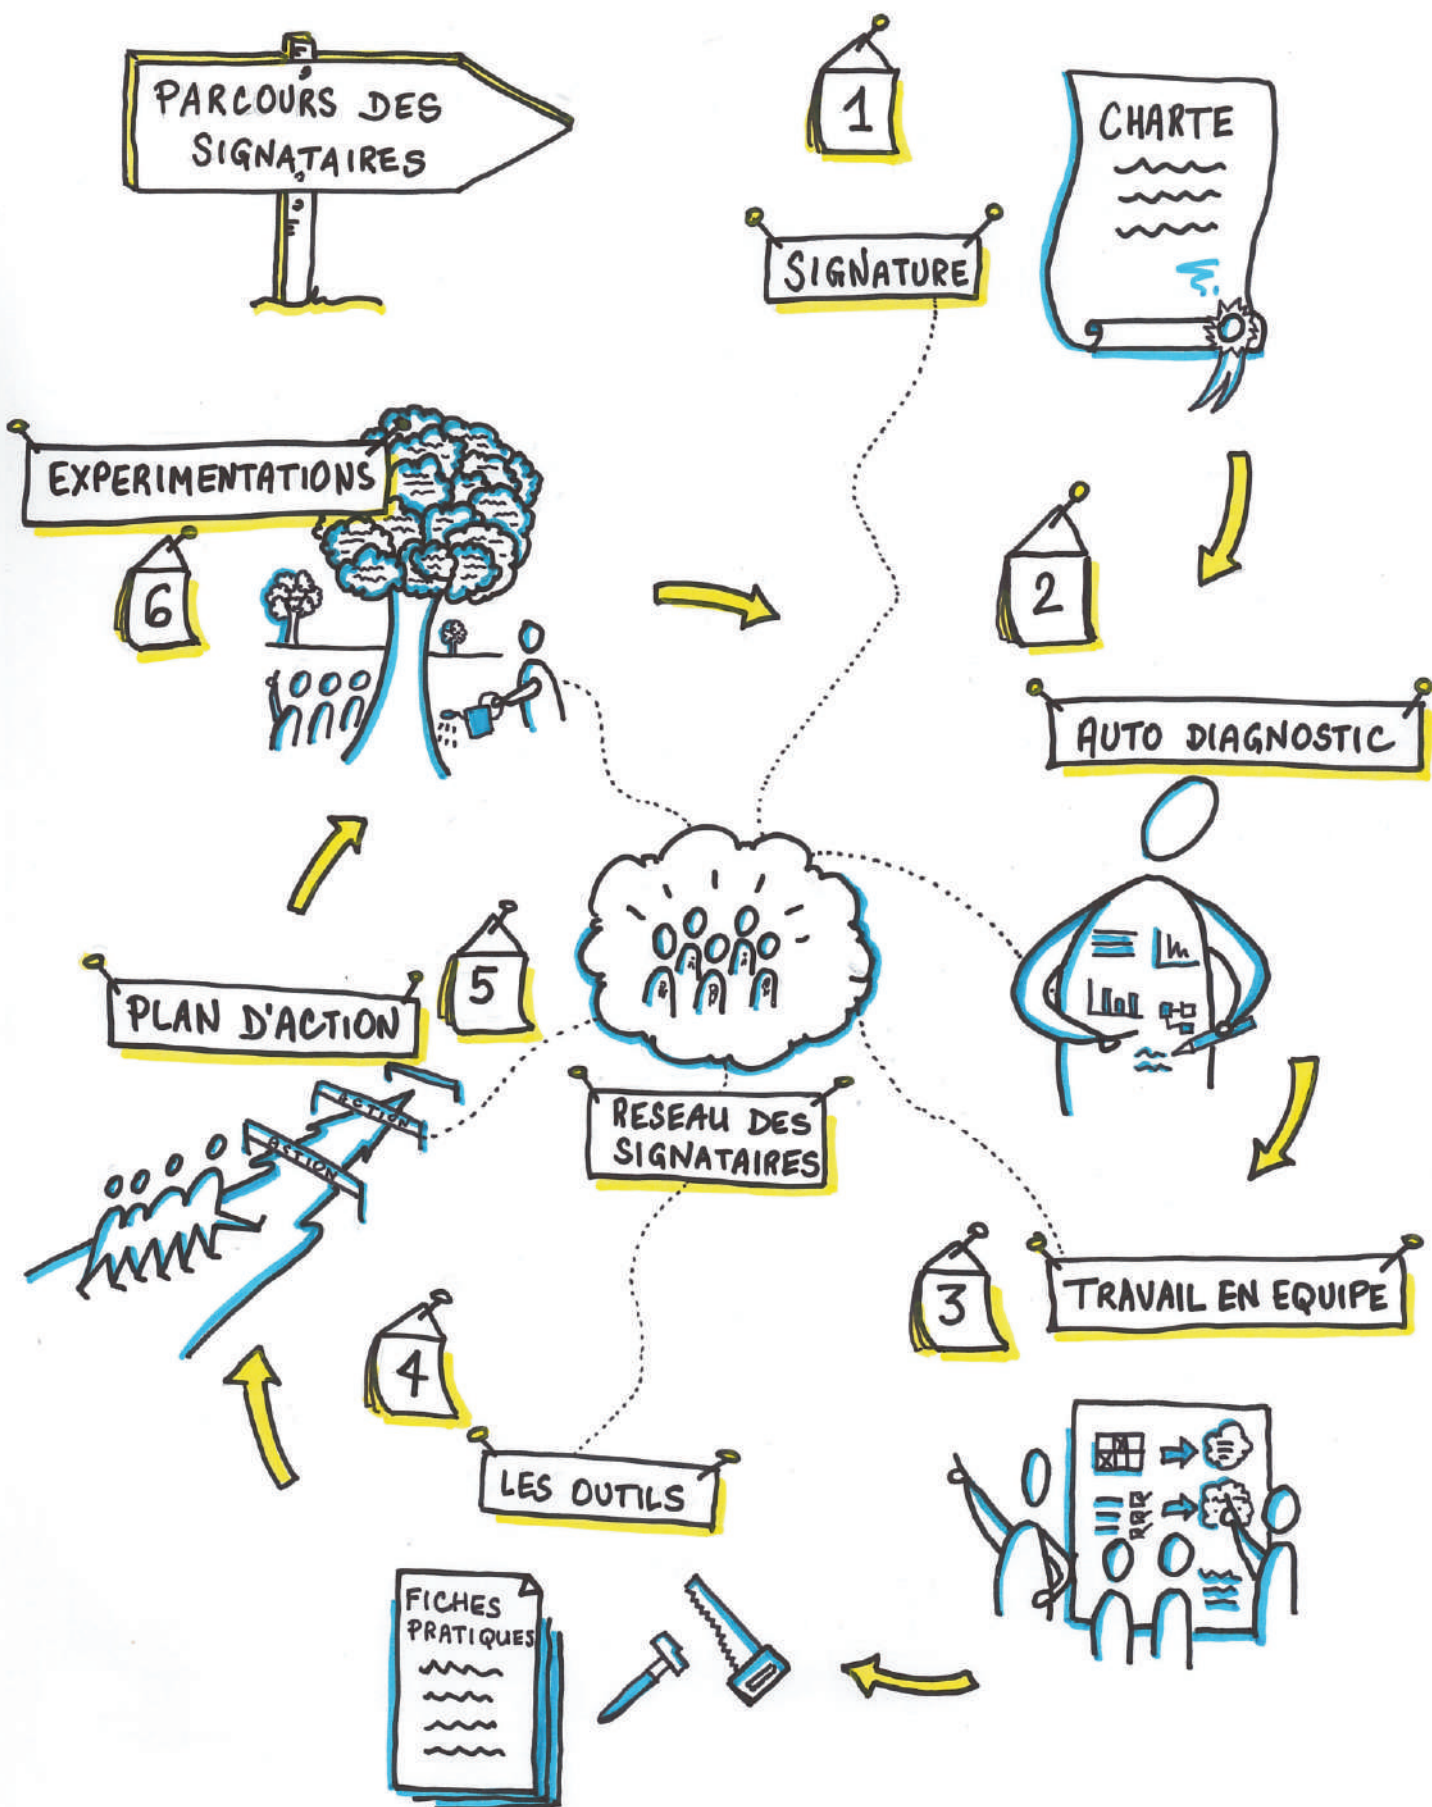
PARCOURS DES SIGNATAIRES

1

SIGNATURE

CHARTE

EXPERIMENTATIONS

6

2

AUTO DIAGNOSTIC

5

PLAN D'ACTION

ACTION

ACTION

RESEAU DES SIGNATAIRES

3

TRAVAIL EN EQUIPE

4

LES OUTILS

FICHES PRATIQUES